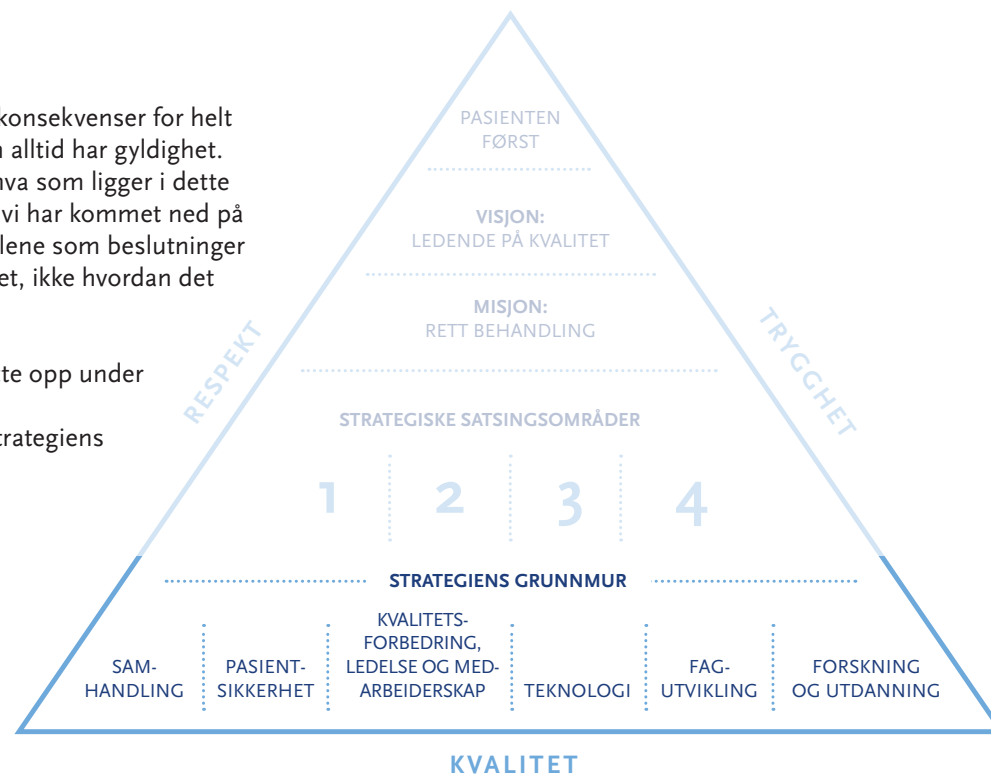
konsekvenser for helt
alltid har gyldighet.
hva som ligger i dette
vi har kommet ned på
lene som beslutninger
et, ikke hvordan det

te opp under

trategiens

PASIENTEN FØRST

VISJON:
LEDENDE PÅ KVALITET

MISJON:
RETT BEHANDLING

RESPEKT

TRYGGHET

STRATEGISKE SATSINGSOMRÅDER

1 2 3 4

STRATEGIENS GRUNNMUR

| SAMHANDLING | PASIENTSIKKERHET | KVALITETSFORBEDRING, LEDELSE OG MEDARBEIDERSKAP | TEKNOLOGI | FAGUTVIKLING | FORSKNING OG UTDANNING |
|---|---|---|---|---|---|

KVALITET